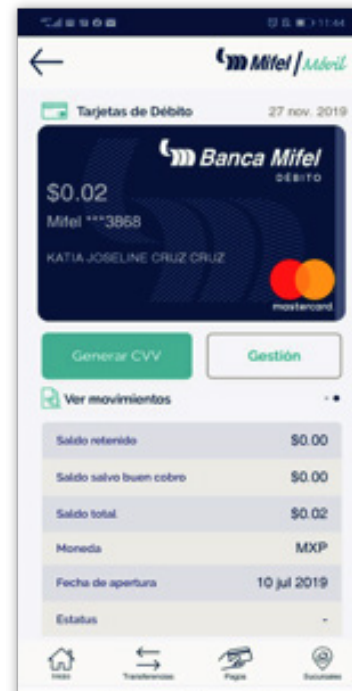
11:44

Mifel | Móvil

Tarjetas de Débito 27 nov. 2019

Banca Mifel
DÉBITO

$0.02
Mifel ***3868
KATIA JOSELINE CRUZ CRUZ
mastercard

Generar CVV
Gestión

Ver movimientos

| | |
|---|---|
| Saldo retenido | $0.00 |
| Saldo salvo buen cobro | $0.00 |
| Saldo total | $0.02 |
| Moneda | MXP |
| Fecha de apertura | 10 jul 2019 |
| Estatus | - |

Inicio Transferencias Pagos Sucursales